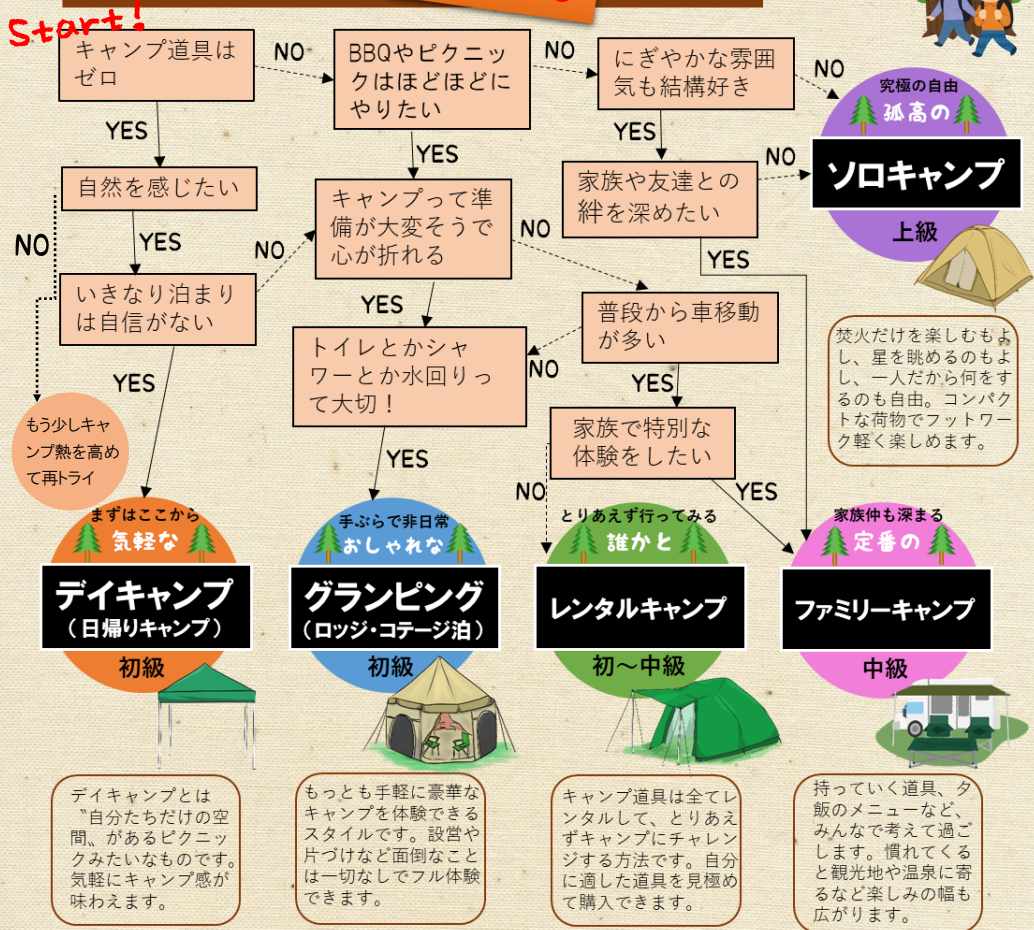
Start!

キャンプ道具はゼロ

NO

BBQやピクニックはほどほどにやりたい

NO

にぎやかな雰囲気も結構好き

NO

YES

YES

YES

自然を感じたい

キャンプって準備が大変そうで心が折れる

家族や友達との絆を深めたい

NO

究極の自由
孤高の
ソロキャンプ
上級

NO

YES

NO

NO

YES

いきなり泊まりは自信がない

普段から車移動が多い

YES

トイレとかシャワーとか水回りって大切！

NO

YES

焚火だけを楽しむもよし、星を眺めるのもよし、一人だから何をするのも自由。コンパクトな荷物でフットワーク軽く楽しめます。

YES

もう少しキャンプ熱を高めて再トライ

家族で特別な体験をしたい

YES

NO

YES

まずはここから
気軽な
デイキャンプ
（日帰りキャンプ）
初級

手ぶらで非日常
おしゃれな
グランピング
（ロッジ・コテージ泊）
初級

とりあえず行ってみる
誰かと
レンタルキャンプ
初～中級

家族仲も深まる
定番の
ファミリーキャンプ
中級

デイキャンプとは〝自分たちだけの空間〟があるピクニックみたいなものです。気軽にキャンプ感が味わえます。

もっとも手軽に豪華なキャンプを体験できるスタイルです。設営や片づけなど面倒なことは一切なしでフル体験できます。

キャンプ道具は全てレンタルして、とりあえずキャンプにチャレンジする方法です。自分に適した道具を見極めて購入できます。

持っていく道具、夕飯のメニューなど、みんなで考えて過ごします。慣れてくると観光地や温泉に寄るなど楽しみの幅も広がります。